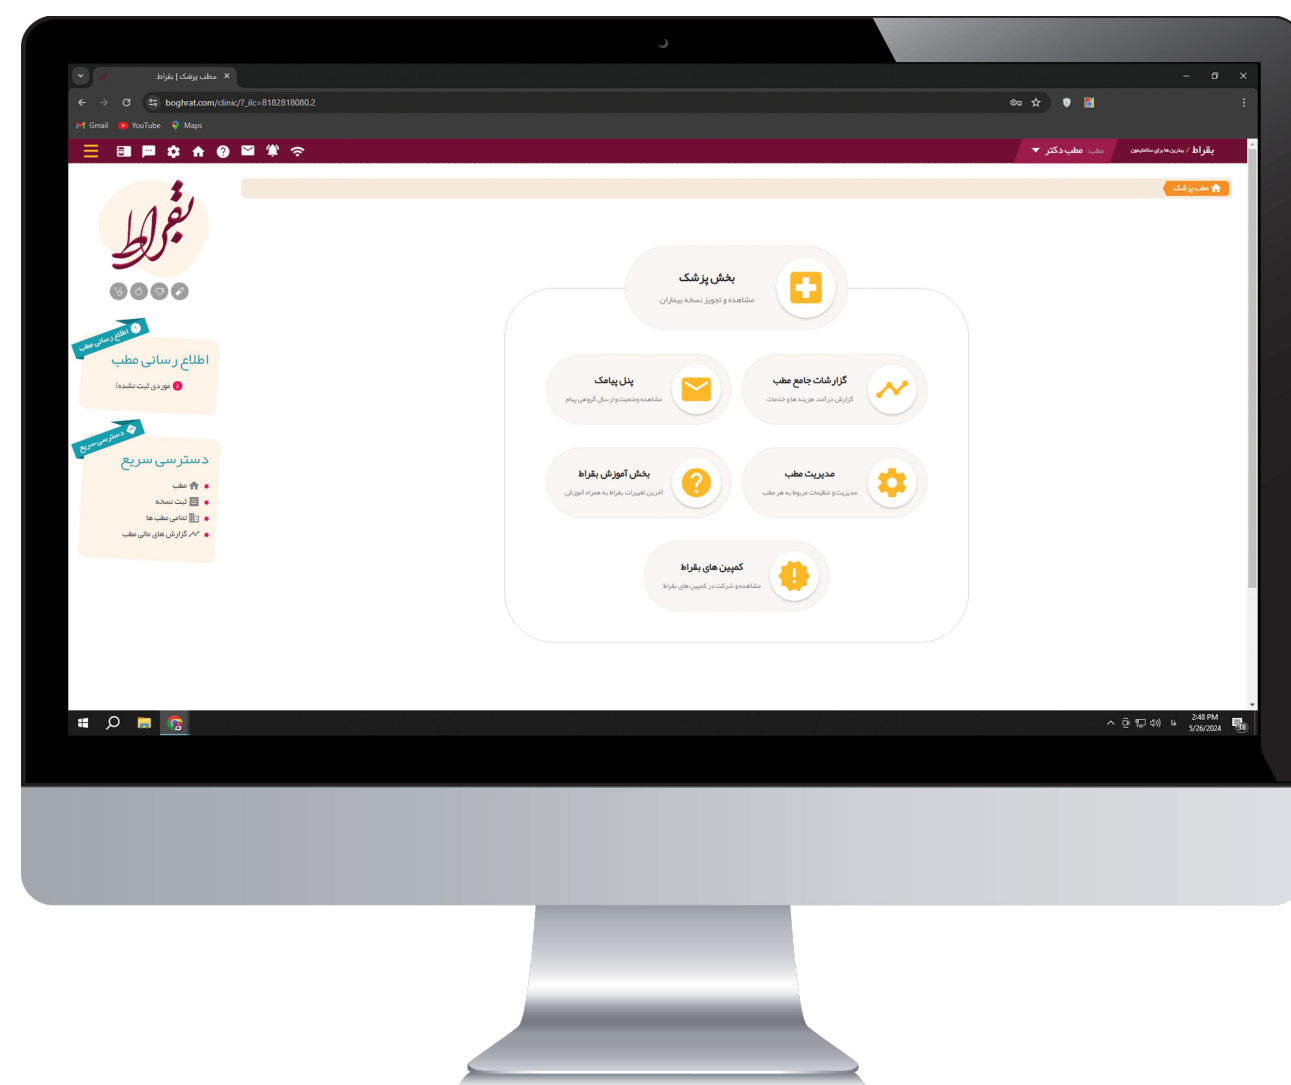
مطب پزشک | بقراط

boghrat.com/clinic/?_ilc=8182818080.2

Gmail YouTube Maps

بقراط / بهترین ها برای سلامتیتون

مطب دکتر

مطب پزشک

بقراط

اطلاع رسانی مطب

اطلاع رسانی مطب

موردی ثبت نشده!

دسترسی سریع

دسترسی سریع

مطب

ثبت نسخه

تمامی مطب ها

گزارش های مالی مطب

بخش پزشک

مشاهده و تجویز نسخه بیماران

پنل پیامک

مشاهده وضعیت و ارسال گروهی پیام

گزارشات جامع مطب

گزارش درآمد، هزینه ها و خدمات

بخش آموزش بقراط

آخرین تغییرات بقراط به همراه آموزش

مدیریت مطب

مدیریت و تنظیمات مربوط به هر مطب

کمپین های بقراط

مشاهده و شرکت در کمپین های بقراط

2:48 PM
5/26/2024